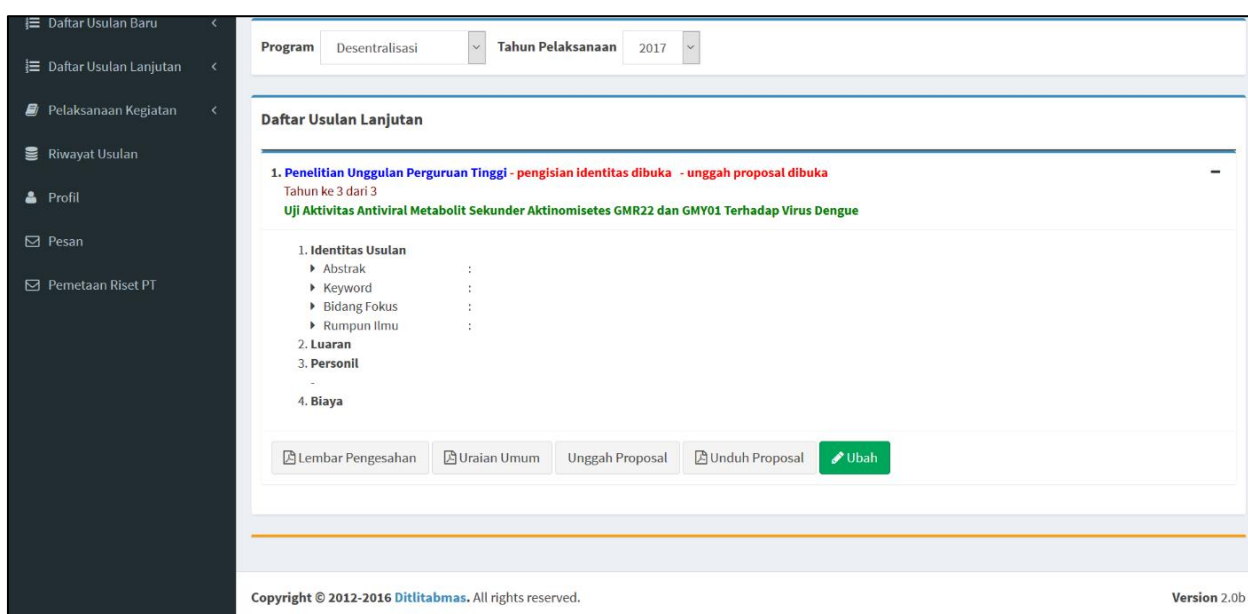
Daftar Usulan Baru

Daftar Usulan Lanjutan

Pelaksanaan Kegiatan

Riwayat Usulan

Profil

Pesan

Pemetaan Riset PT

Program Desentralisasi Tahun Pelaksanaan 2017

Daftar Usulan Lanjutan

1. Penelitian Unggulan Perguruan Tinggi - pengisian identitas dibuka - unggah proposal dibuka
Tahun ke 3 dari 3
Uji Aktivitas Antiviral Metabolit Sekunder Aktinomisetes GMR22 dan GMY01 Terhadap Virus Dengue

1. Identitas Usulan
Abstrak :
Keyword :
Bidang Fokus :
Rumpun Ilmu :
2. Luaran
3. Personil
-
4. Biaya

Lembar Pengesahan Uraian Umum Unggah Proposal Unduh Proposal Ubah

Copyright © 2012-2016 Ditlitabmas. All rights reserved.

Version 2.0b